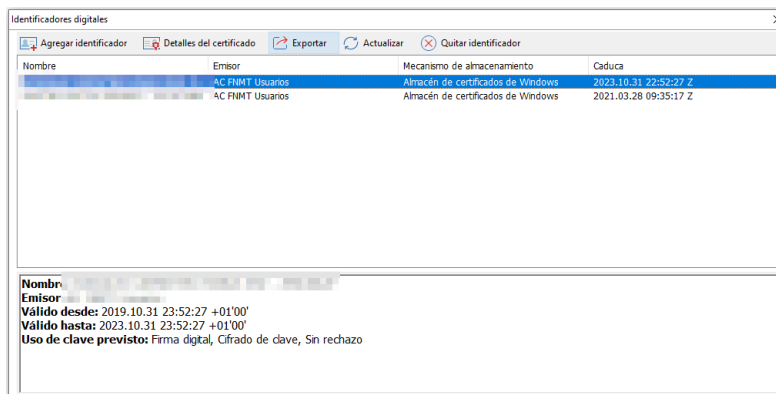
Identificadores digitales

Agregar identificador | Detalles del certificado | Exportar | Actualizar | Quitar identificador

| Nombre | Emisor | Mecanismo de almacenamiento | Caduca |
|---|---|---|---|
| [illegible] | AC FNMT Usuarios | Almacén de certificados de Windows | 2023.10.31 22:52:27 Z |
| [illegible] | AC FNMT Usuarios | Almacén de certificados de Windows | 2021.03.28 09:35:17 Z |

**Nombre** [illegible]
**Emisor** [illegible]
**Válido desde:** 2019.10.31 23:52:27 +01'00'
**Válido hasta:** 2023.10.31 23:52:27 +01'00'
**Uso de clave previsto:** Firma digital, Cifrado de clave, Sin rechazo